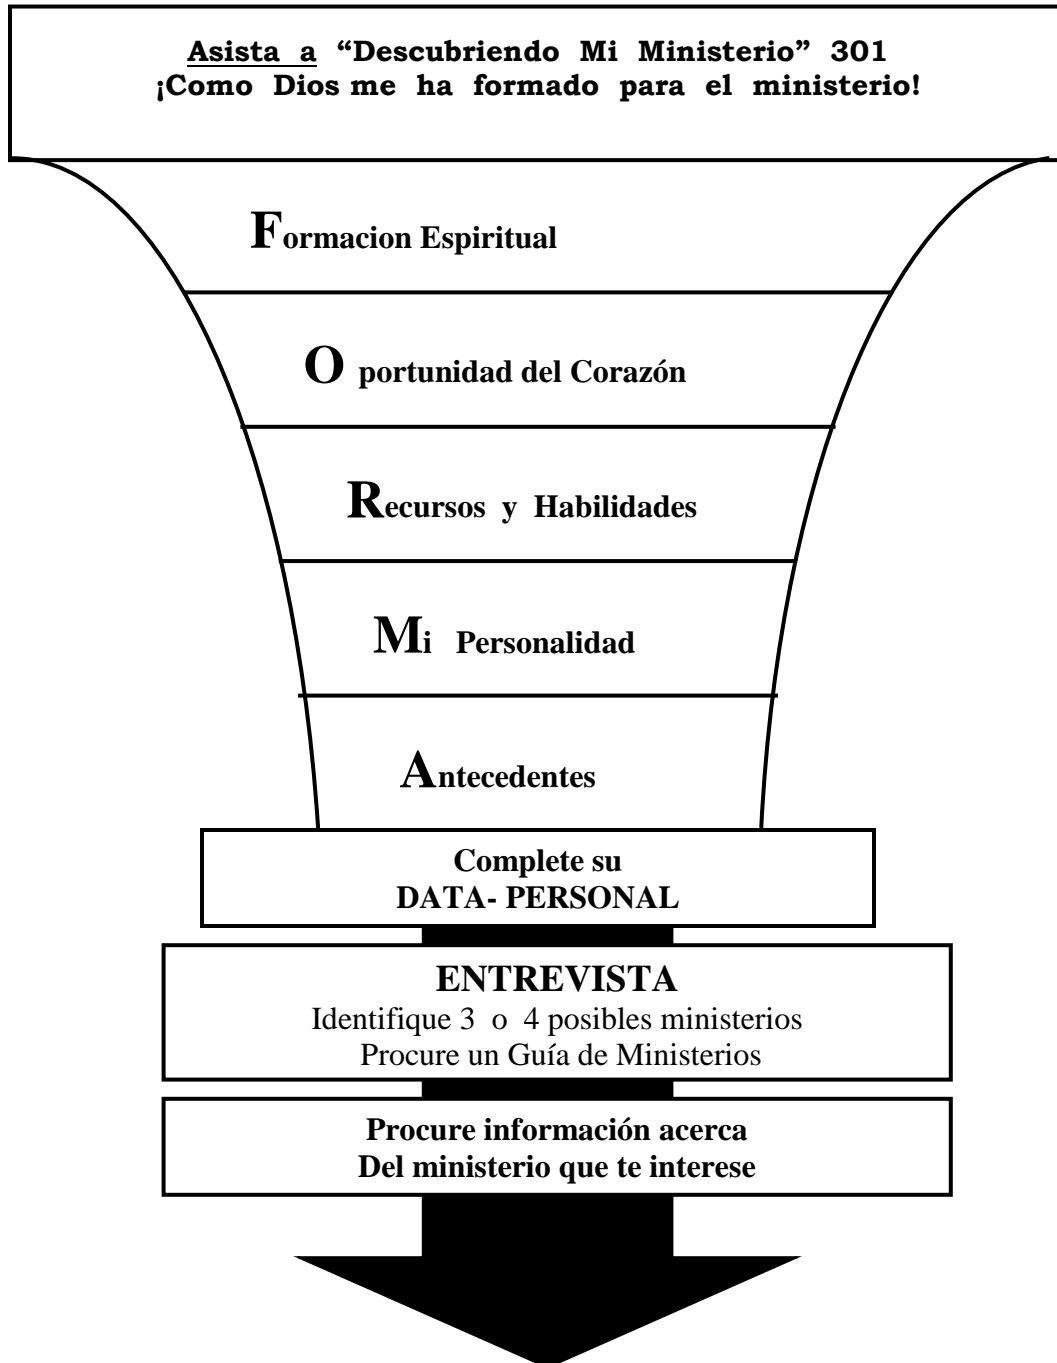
Asista a "Descubriendo Mi Ministerio" 301
¡Como Dios me ha formado para el ministerio!

Formacion Espiritual

O portunidad del Corazón

Recursos y Habilidades

Mi Personalidad

Antecedentes

Complete su
DATA- PERSONAL

ENTREVISTA
Identifique 3 o 4 posibles ministerios
Procure un Guía de Ministerios

Procure información acerca
Del ministerio que te interese